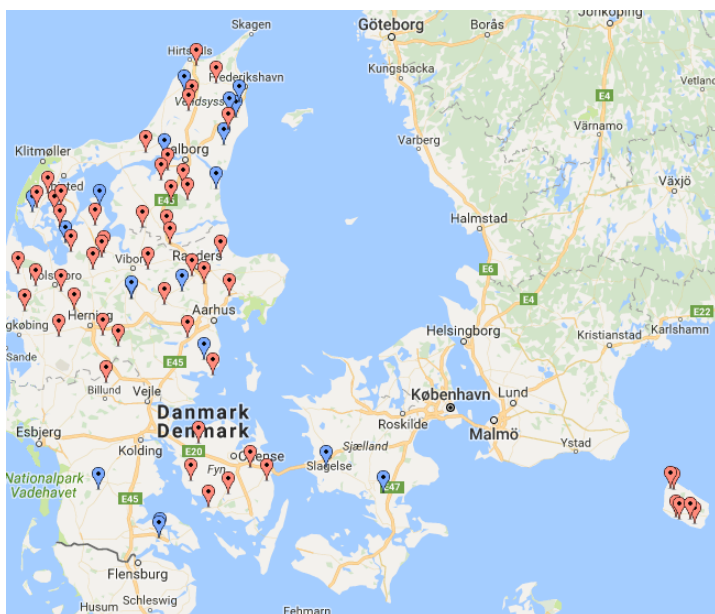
Skagen
Göteborg
Borås
Jönköping
Hirtshals
Frederikshavn
Vendsyssel
Kungsbacka
E4
Värnamo
Varberg
Klitmøller
Aalborg
Thisted
Växjö
E45
Halmstad
Viborg
Randers
E6
E4
Holstebro
Aarhus
E22
Herning
Ringkøbing
Helsingborg
Kristianstad
Karlshamn
Sande
E45
Billund
Vejle
København
Lund
Roskilde
Danmark
Denmark
Malmö
Esbjerg
Kolding
Sjælland
Ystad
E20
Odense
Slagelse
Fyn
E47
Nationalpark Vadehavet
E45
Flensburg
Schleswig
Husum
Fehmarn